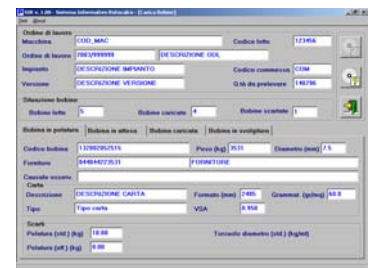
SIR v. 1.00 - Sistema Informativo Rotocalco - [Carica Bobine]
Dati Aiuto

Ordine di lavoro
Macchina COD_MAC
Codice lotto 123456
Ordine di lavoro 7003/999999 DESCRIZIONE ODL
Impianto DESCRIZIONE IMPIANTO
Codice commessa COM
Versione DESCRIZIONE VERSIONE
Q.tà da prelevare 148796

Situazione bobine
Bobine lette 5
Bobine caricate 4
Bobine scartate 1

Bobina in pelatura | Bobina in attesa | Bobine caricate | Bobina in svolgitore

Codice bobina 132982957516
Peso (kg) 3531
Diametro (mm) 7.5
Fornitore 844844223531 FORNITORE
Causale scarto
Carta
Descrizione DESCRIZIONE CARTA
Formato (mm) 2485
Grammat. (gr/mq) 60.0
Tipo Tipo carta
VSA 8.950
Scarti
Pelatura (std.) (kg) 10.00
Torsuolo diametro (std.) (kg/ml)
Pelatura (eff.) (kg) 0.00